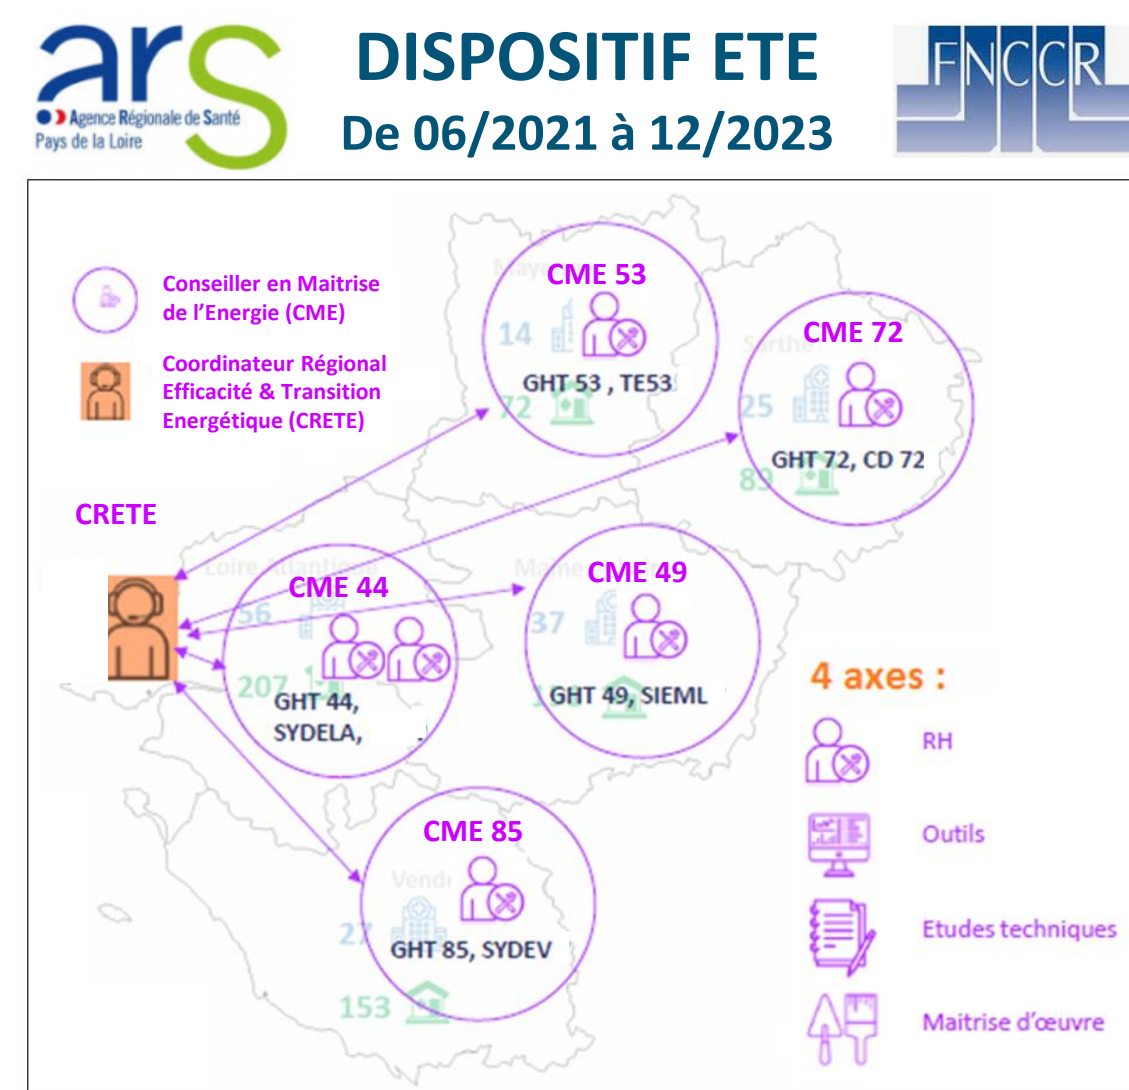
ars
Agence Régionale de Santé
Pays de la Loire

DISPOSITIF ETE
De 06/2021 à 12/2023

FNCCR

Conseiller en Maitrise de l'Energie (CME)

Coordinateur Régional Efficacité & Transition Energétique (CRETE)

CRETE

CME 53
Mayenne
14
72
GHT 53 , TE53

CME 72
Sarthe
25
89
GHT 72, CD 72

CME 44
Loire-Atlantique
56
207
GHT 44,
SYDELA,

CME 49
Maine-et-Loire
37
GHT 49, SIEML

CME 85
Vendée
27
153
GHT 85, SYDEV

4 axes :
RH
Outils
Etudes techniques
Maitrise d'œuvre